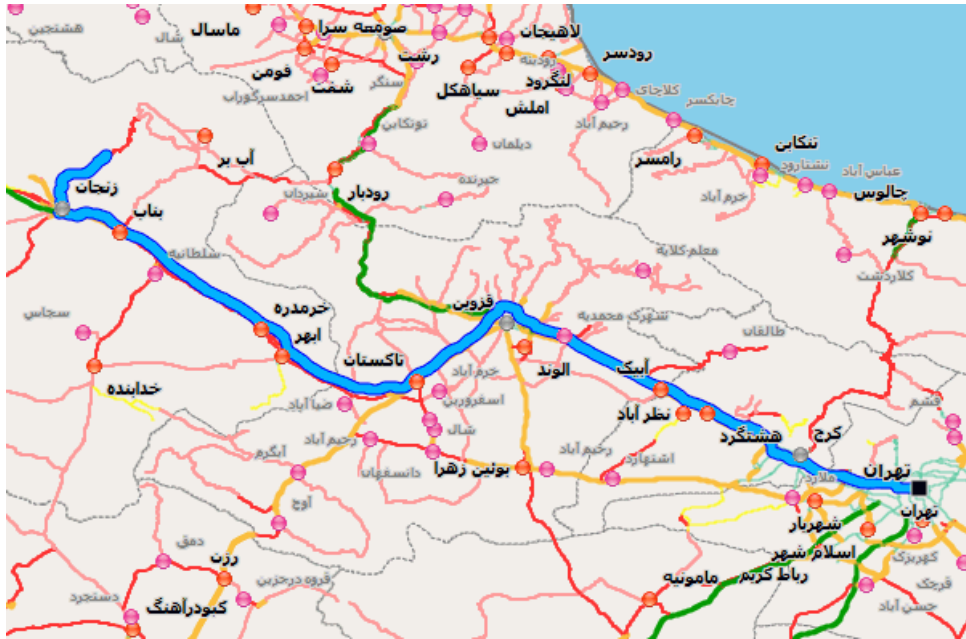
هشتجین
ماسال
شال
صومعه سرا
لاهیجان
رودسر
رشت
فومن
لنگرود
رودبنه
شفت
سنگر
سیاهکل
کلاچای
احمدسرگوراب
املش
چابکسر
توتکابن
رحیم آباد
دیلمان
تنکابن
نشتارود
عباس آباد
رامسر
جیرنده
آب بر
زنجان
رودبار
خرم آباد
چالوس
شیرکوه
بناب
نوشهر
معلم کلایه
سلطانیه
کلاردشت
سجاس
خرمدره
قزوین
شهرک محمدیه
طالقان
ابهر
تاکستان
الوند
آبیک
خدابنده
خرم آباد
اسفرورین
نظر آباد
ضیا آباد
شال
هشتگرد
کرج
رحیم آباد
اشتهارد
آبگرم
دانسفهان
بوئین زهرا
تهران
ملارد
تهران
آوج
شهریار
دمق
اسلام شهر
رزن
کهریزک
قروه درجزین
رباط کریم
مامونیه
قرچک
کبودرآهنگ
دستجرد
جستن آباد
قشم